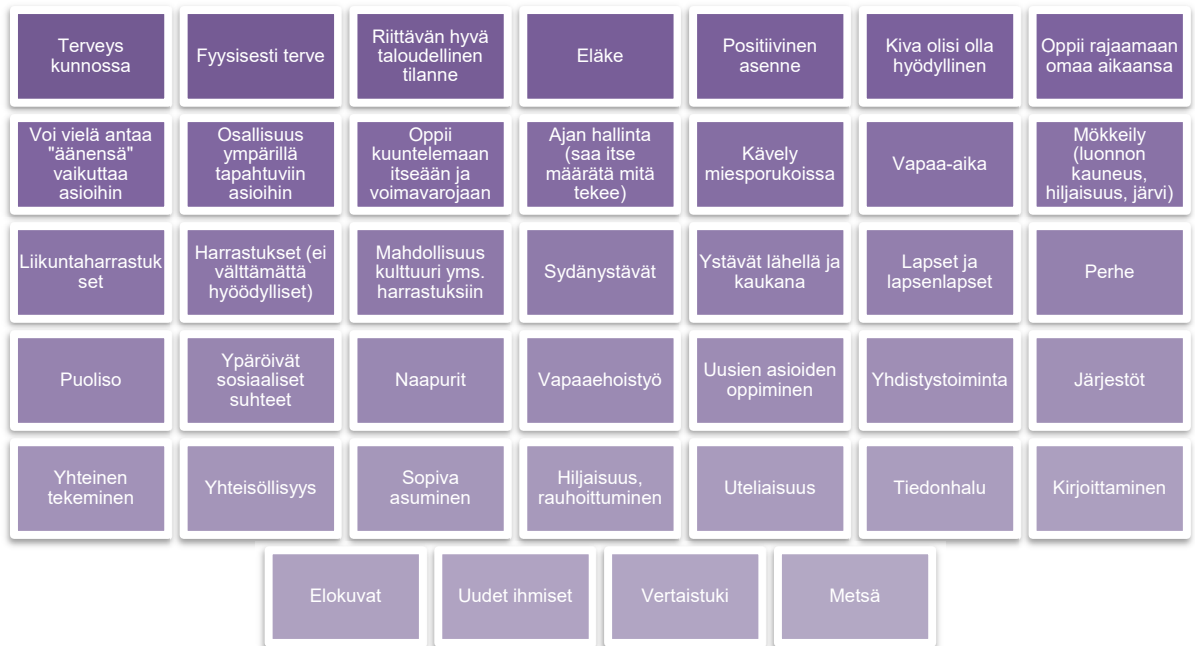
Terveys kunnossa

Fyysisesti terve

Riittävän hyvä taloudellinen tilanne

Eläke

Positiivinen asenne

Kiva olisi olla hyödyllinen

Oppii rajaamaan omaa aikaansa

Voi vielä antaa "äänensä" vaikuttaa asioihin

Osallisuus ympärillä tapahtuviin asioihin

Oppii kuuntelemaan itseään ja voimavarojaan

Ajan hallinta (saa itse määrätä mitä tekee)

Kävely miesporukoissa

Vapaa-aika

Mökkeily (luonnon kauneus, hiljaisuus, järvi)

Liikuntaharrastukset

Harrastukset (ei välttämättä hyöödylliset)

Mahdollisuus kulttuuri yms. harrastuksiin

Sydänystävät

Ystävät lähellä ja kaukana

Lapset ja lapsenlapset

Perhe

Puoliso

Ypäröivät sosiaaliset suhteet

Naapurit

Vapaaehoistyö

Uusien asioiden oppiminen

Yhdistystoiminta

Järjestöt

Yhteinen tekeminen

Yhteisöllisyys

Sopiva asuminen

Hiljaisuus, rauhoittuminen

Uteliaisuus

Tiedonhalu

Kirjoittaminen

Elokuvat

Uudet ihmiset

Vertaistuki

Metsä